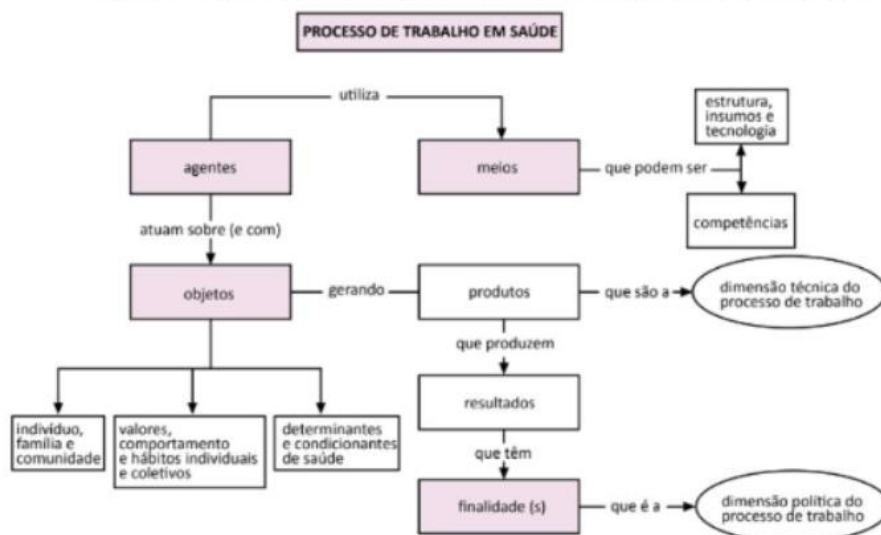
PROCESSO DE TRABALHO EM SAÚDE

utiliza

agentes

meios

que podem ser

estrutura, insumos e tecnologia

competências

atuam sobre (e com)

objetos

gerando

produtos

que são a

dimensão técnica do processo de trabalho

que produzem

resultados

indivíduo, família e comunidade

valores, comportamento e hábitos individuais e coletivos

determinantes e condicionantes de saúde

que têm

finalidade (s)

que é a

dimensão política do processo de trabalho